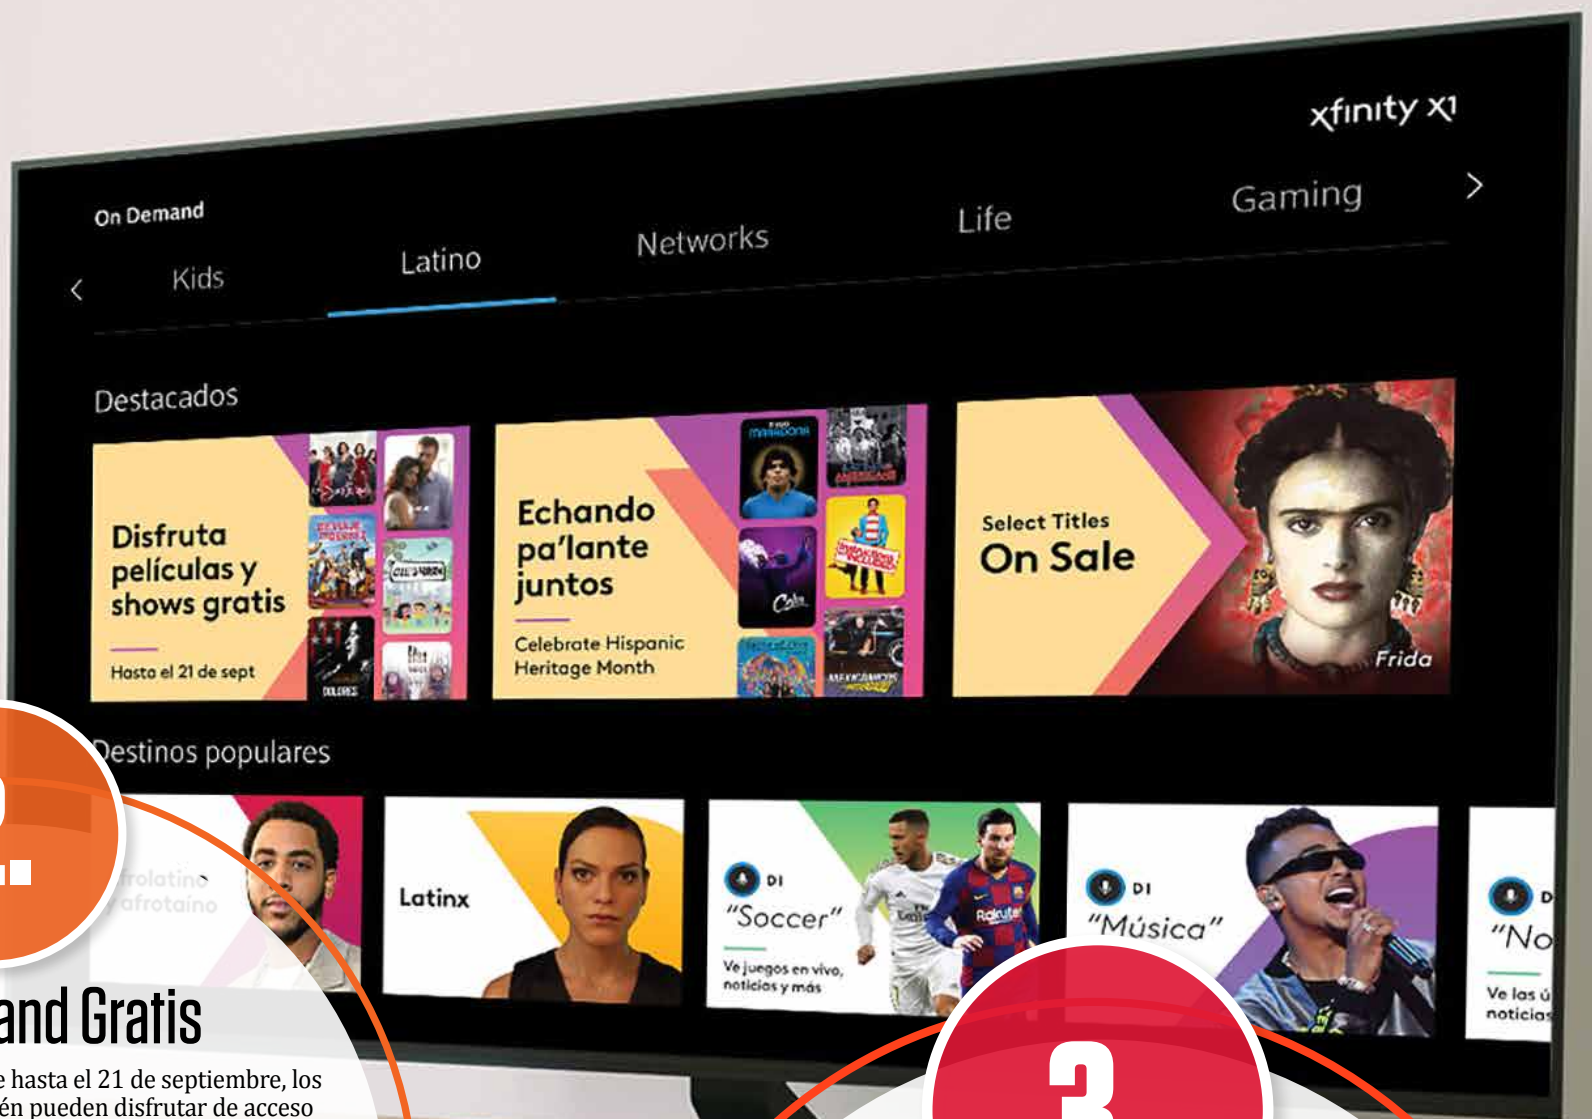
xfinity X1

On Demand

Kids Latino Networks Life Gaming

Destacados

Disfruta películas y shows gratis

Hasta el 21 de sept

Echando pa'lante juntos

Celebrate Hispanic Heritage Month

Select Titles
On Sale

Frida

Destinos populares

frolatino
afrotaíno

Latinx

DI
"Soccer"
Ve juegos en vivo, noticias y más

DI
"Música"

D
"No
Ve las ú
noticias

and Gratis

e hasta el 21 de septiembre, los
én pueden disfrutar de acceso

3